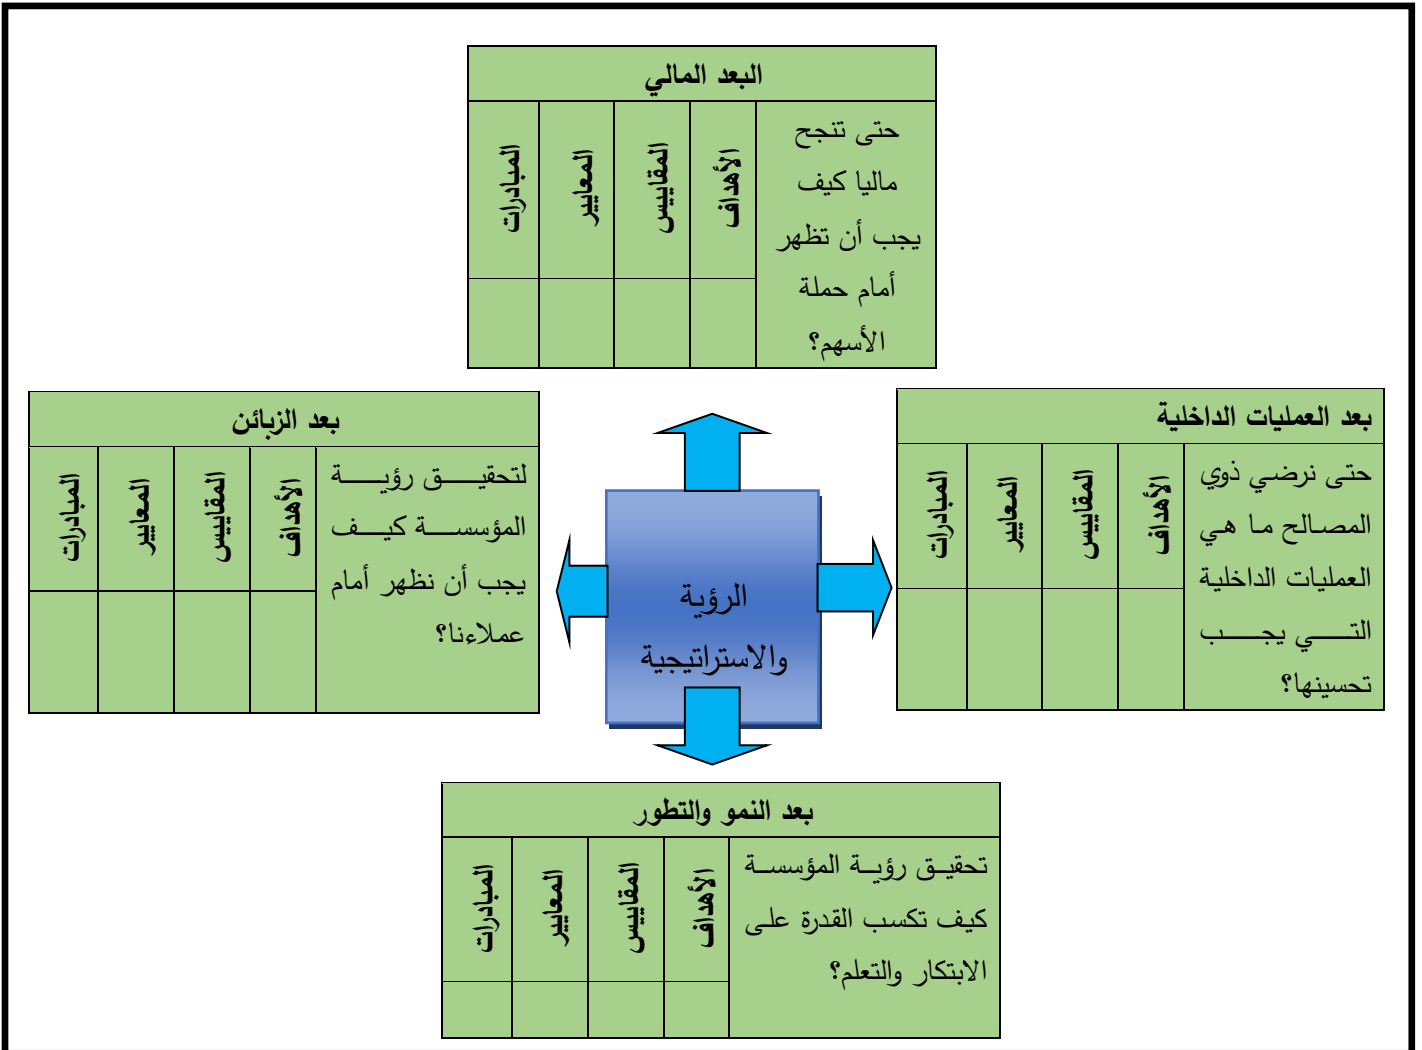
البعد المالي

حتى تنجح ماليا كيف يجب أن تظهر أمام حملة الأسهم؟

| الأهداف | المقاييس | المعايير | المبادرات |
|---|---|---|---|
| | | | |

بعد الزبائن

لتحقيق رؤية المؤسسة كيف يجب أن نظهر أمام عملاءنا؟

| الأهداف | المقاييس | المعايير | المبادرات |
|---|---|---|---|
| | | | |

الرؤية والاستراتيجية

بعد العمليات الداخلية

حتى نرضي ذوي المصالح ما هي العمليات الداخلية التي يجب تحسينها؟

| الأهداف | المقاييس | المعايير | المبادرات |
|---|---|---|---|
| | | | |

بعد النمو والتطور

تحقيق رؤية المؤسسة كيف تكسب القدرة على الابتكار والتعلم؟

| الأهداف | المقاييس | المعايير | المبادرات |
|---|---|---|---|
| | | | |